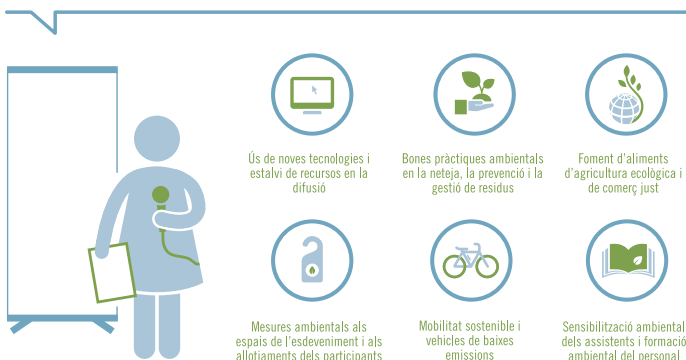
Ús de noves tecnologies i estalvi de recursos en la difusió

Bones pràctiques ambientals en la neteja, la prevenció i la gestió de residus

Foment d'aliments d'agricultura ecològica i de comerç just

Mesures ambientals als espais de l'esdeveniment i als allotjaments dels participants

Mobilitat sostenible i vehicles de baixes emissions

Sensibilització ambiental dels assistents i formació ambiental del personal